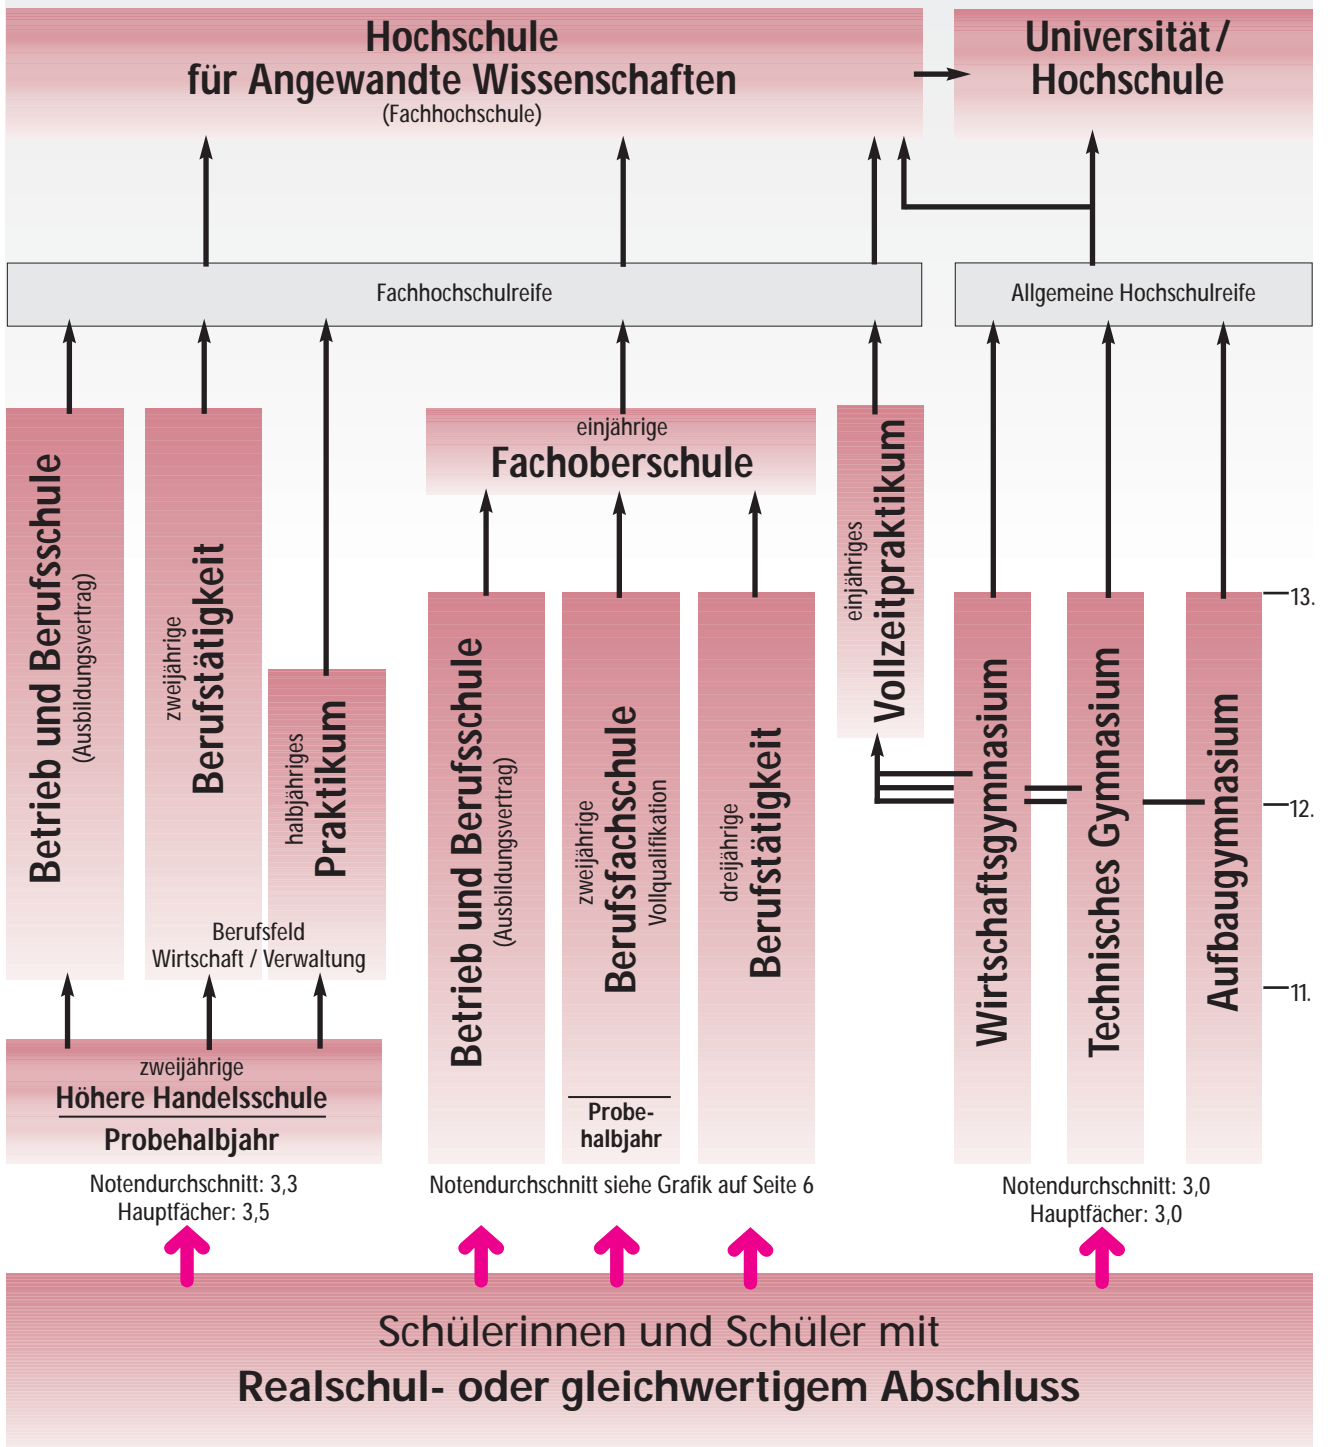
Hochschule
für Angewandte Wissenschaften
(Fachhochschule)

Universität / Hochschule

Fachhochschulreife

Allgemeine Hochschulreife

Betrieb und Berufsschule
(Ausbildungsvertrag)

zweijährige
Berufstätigkeit

halbjähriges
Praktikum

Berufsfeld
Wirtschaft / Verwaltung

zweijährige
Höhere Handelsschule
Probehalbjahr

einjährige
Fachoberschule

Betrieb und Berufsschule
(Ausbildungsvertrag)

zweijährige
Berufsfachschule
Vollqualifikation

Probehalbjahr

dreijährige
Berufstätigkeit

einjähriges
Vollzeitpraktikum

Wirtschaftsgymnasium

Technisches Gymnasium

Aufbaugymnasium

13.
12.
11.

Notendurchschnitt: 3,3
Hauptfächer: 3,5

Notendurchschnitt siehe Grafik auf Seite 6

Notendurchschnitt: 3,0
Hauptfächer: 3,0

Schülerinnen und Schüler mit
Realschul- oder gleichwertigem Abschluss